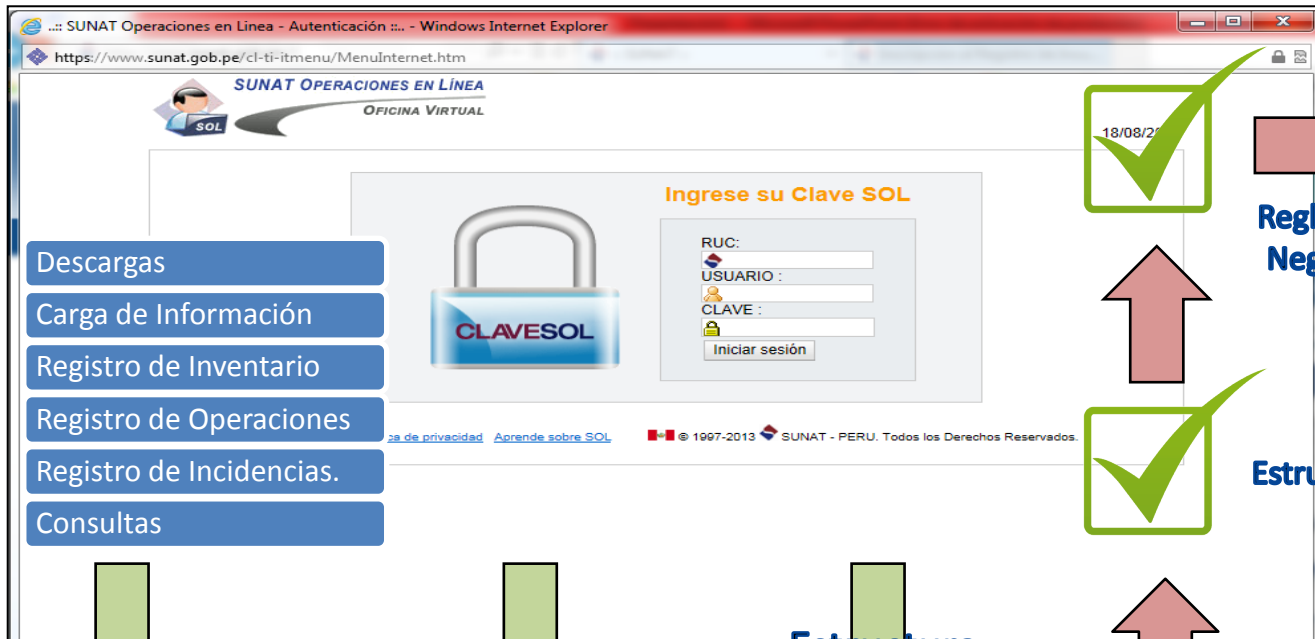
..:: SUNAT Operaciones en Linea - Autenticación ::.. - Windows Internet Explorer

https://www.sunat.gob.pe/cl-ti-itmenu/MenuInternet.htm

SUNAT OPERACIONES EN LÍNEA
OFICINA VIRTUAL
SOL

18/08/2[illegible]

Ingrese su Clave SOL

CLAVESOL

RUC:
USUARIO :
CLAVE :
Iniciar sesión

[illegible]ca de privacidad Aprende sobre SOL © 1997-2013 SUNAT - PERU. Todos los Derechos Reservados.

Descargas
Carga de Información
Registro de Inventario
Registro de Operaciones
Registro de Incidencias.
Consultas

Regl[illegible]
Neg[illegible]

Estru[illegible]

Estructura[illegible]